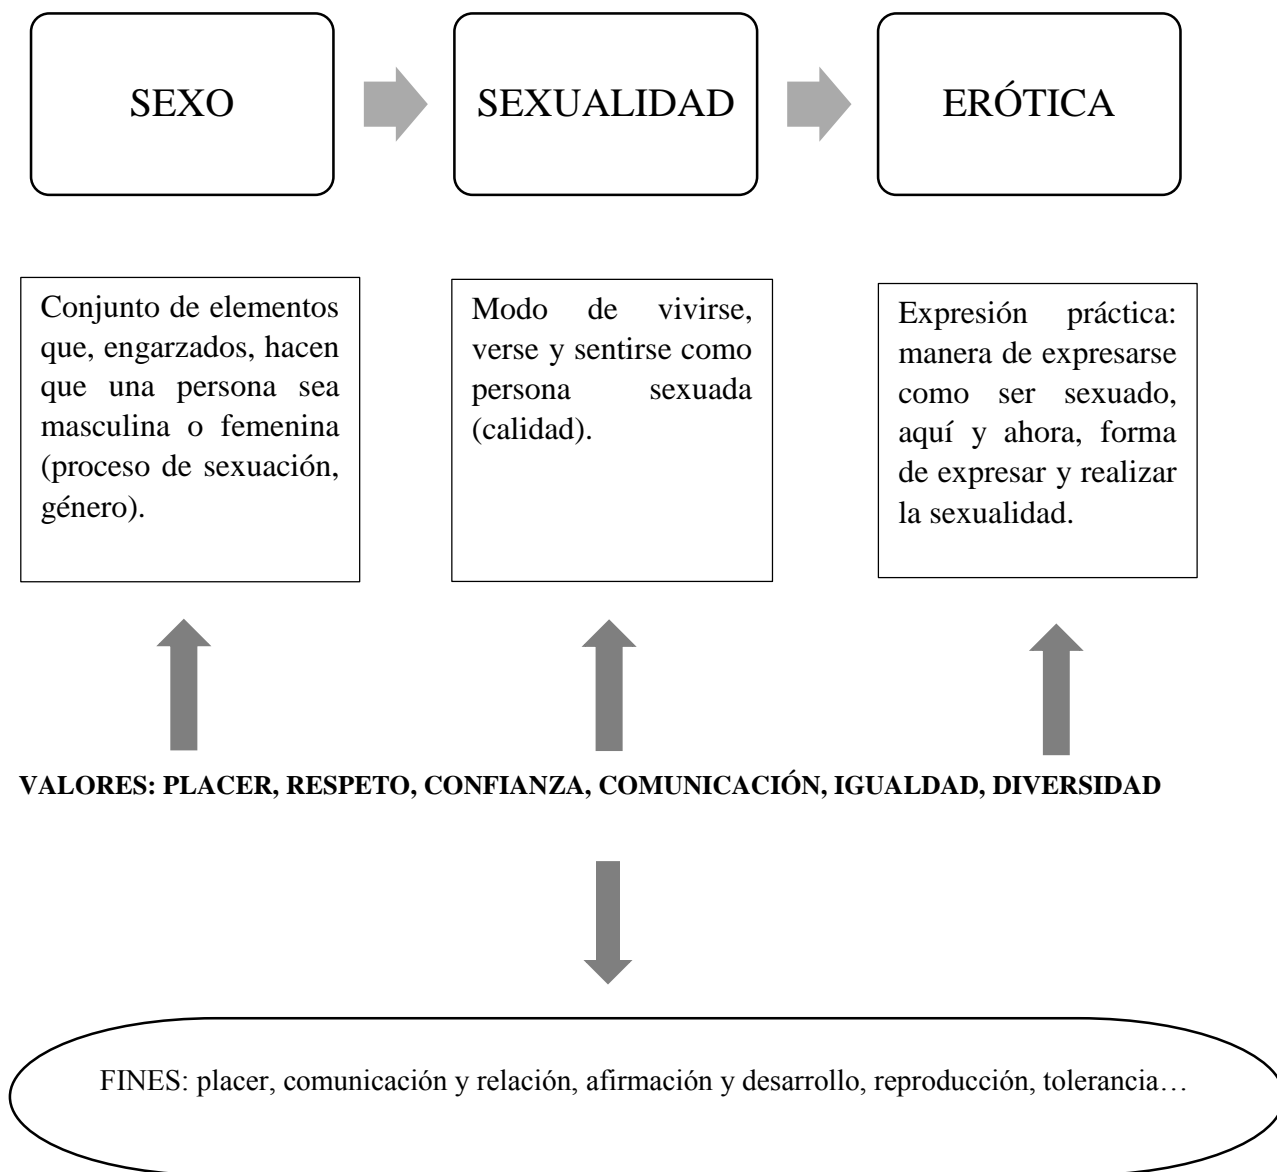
SEXO

SEXUALIDAD

ERÓTICA

Conjunto de elementos que, engarzados, hacen que una persona sea masculina o femenina (proceso de sexuación, género).

Modo de vivirse, verse y sentirse como persona sexuada (calidad).

Expresión práctica: manera de expresarse como ser sexuado, aquí y ahora, forma de expresar y realizar la sexualidad.

VALORES: PLACER, RESPETO, CONFIANZA, COMUNICACIÓN, IGUALDAD, DIVERSIDAD

FINES: placer, comunicación y relación, afirmación y desarrollo, reproducción, tolerancia…